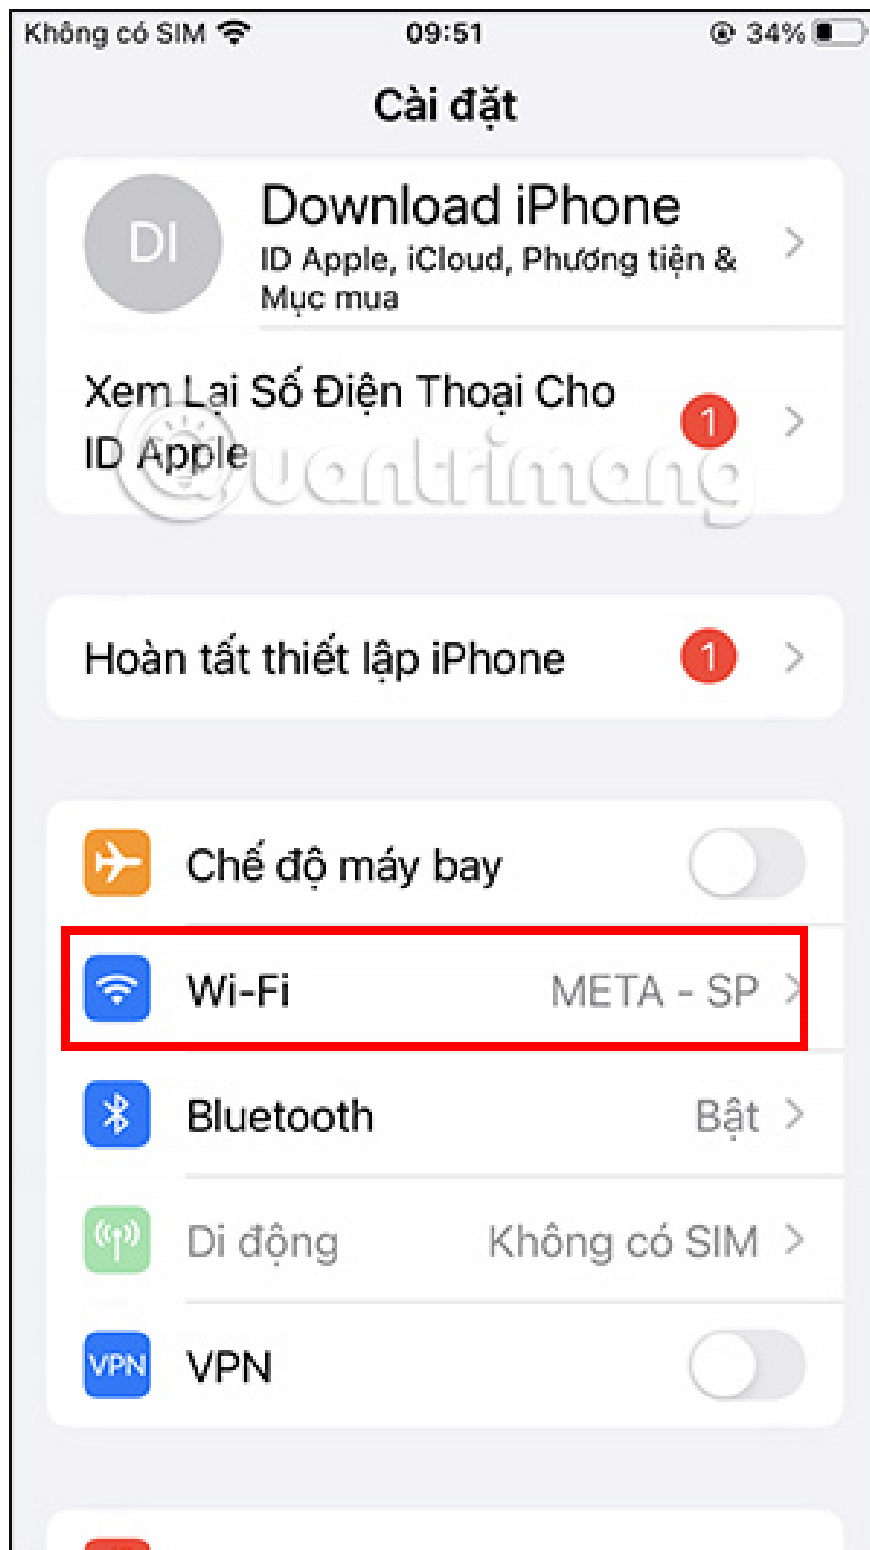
Không có SIM 09:51 34%

Cài đặt

DI Download iPhone
ID Apple, iCloud, Phương tiện & Mục mua

Xem Lại Số Điện Thoại Cho ID Apple 1

Quantrimang

Hoàn tất thiết lập iPhone 1

Chế độ máy bay

Wi-Fi META - SP

Bluetooth Bật

Di động Không có SIM

VPN VPN